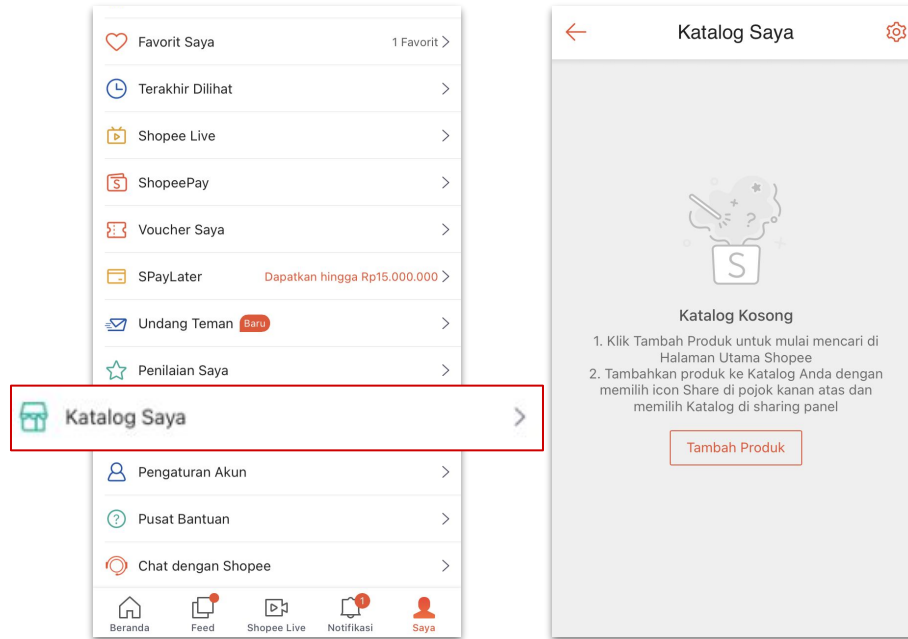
Favorit Saya
1 Favorit >

Terakhir Dilihat >

Shopee Live >

ShopeePay >

Voucher Saya >

SPayLater
Dapatkan hingga Rp15.000.000 >

Undang Teman Baru >

Penilaian Saya >

Katalog Saya >

Pengaturan Akun >

Pusat Bantuan >

Chat dengan Shopee >

Beranda
Feed
Shopee Live
1
Notifikasi
Saya

Katalog Saya

S

Katalog Kosong

1. Klik Tambah Produk untuk mulai mencari di Halaman Utama Shopee
2. Tambahkan produk ke Katalog Anda dengan memilih icon Share di pojok kanan atas dan memilih Katalog di sharing panel

Tambah Produk